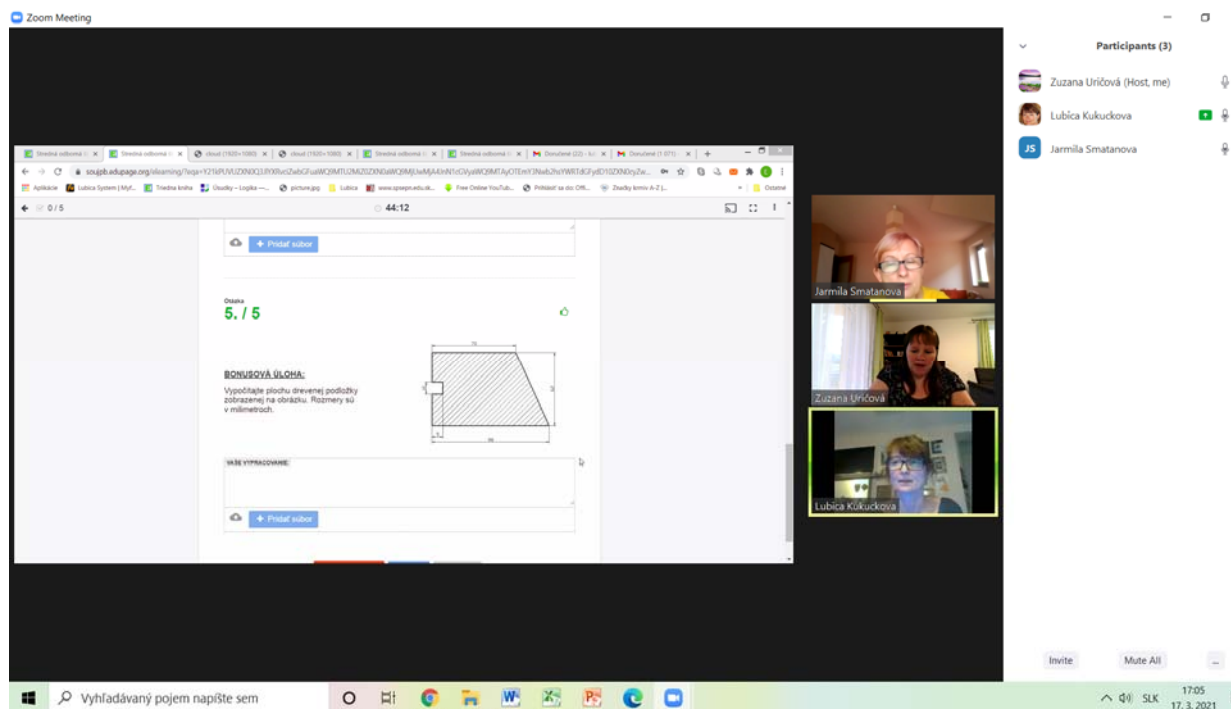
Zoom Meeting

Participants (3)

Zuzana Uričová (Host, me)

Lubica Kukuckova

JS Jarmila Smatanova

Stredná odborná | Stredná odborná | cloud (1920×1080) | cloud (1920×1080) | Stredná odborná | Stredná odborná | Doručené (22) | Doručené (1 071)

soujpb.edupage.org/elearning/?eqa=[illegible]

Aplikácie | Lubica System | Triedna kniha | Úlohy – Logika | picture.jpg | Lubica | www.spsepn.edu.sk | Free Online YouTube | Prihlásiť sa do Offi... | Zbadky kmníc A-Z | Ostatné

0 / 5

44:12

+ Pridať súbor

Otázka

5. / 5

BONUSOVÁ ÚLOHA:

Vypočítajte plochu drevenej podložky zobrazenej na obrázku. Rozmery sú v milimetroch.

VAŠE VYPRACOVANIE:

+ Pridať súbor

Jarmila Smatanova

Zuzana Uričová

Lubica Kukuckova

Invite

Mute All

...

Vyhľadávaný pojem napíšte sem

SLK

17:05

17. 3. 2021